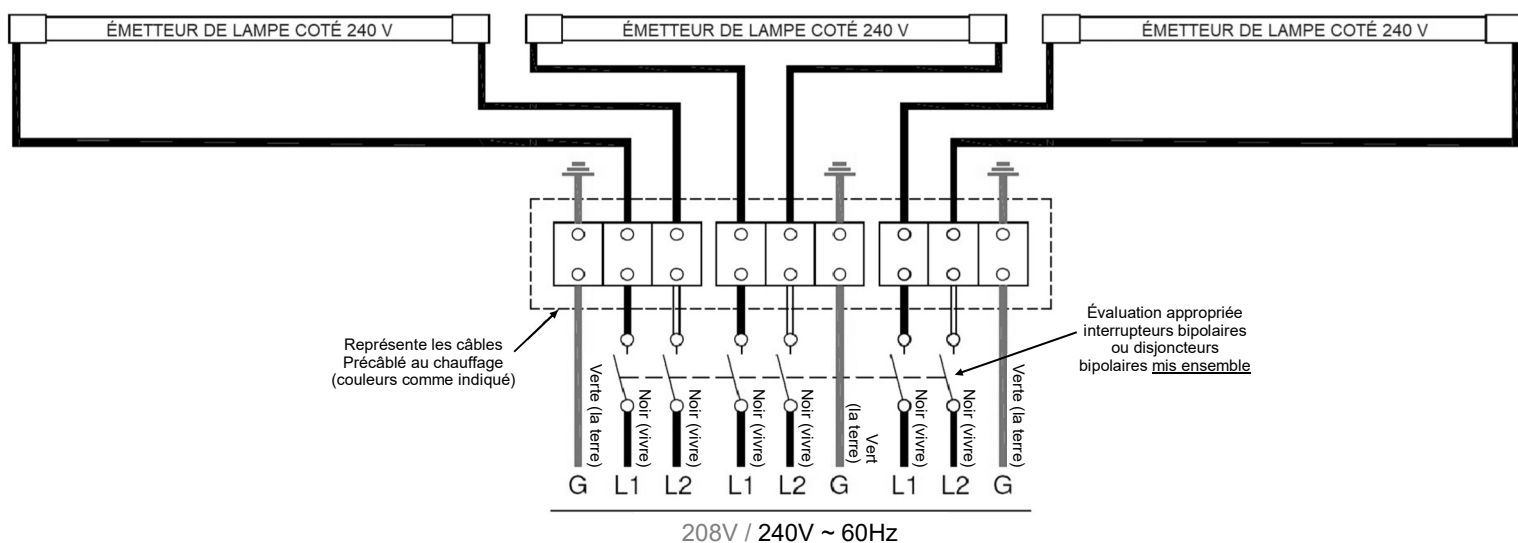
ÉMETTEUR DE LAMPE COTÉ 240 V

ÉMETTEUR DE LAMPE COTÉ 240 V

ÉMETTEUR DE LAMPE COTÉ 240 V

Représente les câbles Précâblé au chauffage (couleurs comme indiqué)

Évaluation appropriée interrupteurs bipolaires ou disjoncteurs bipolaires mis ensemble

Verte (la terre)

Noir (vivre)

Noir (vivre)

Noir (vivre)

Noir (vivre)

Vert (la terre)

Noir (vivre)

Noir (vivre)

Verte (la terre)

G L1 L2 L1 L2 G L1 L2 G

208V / 240V ~ 60Hz